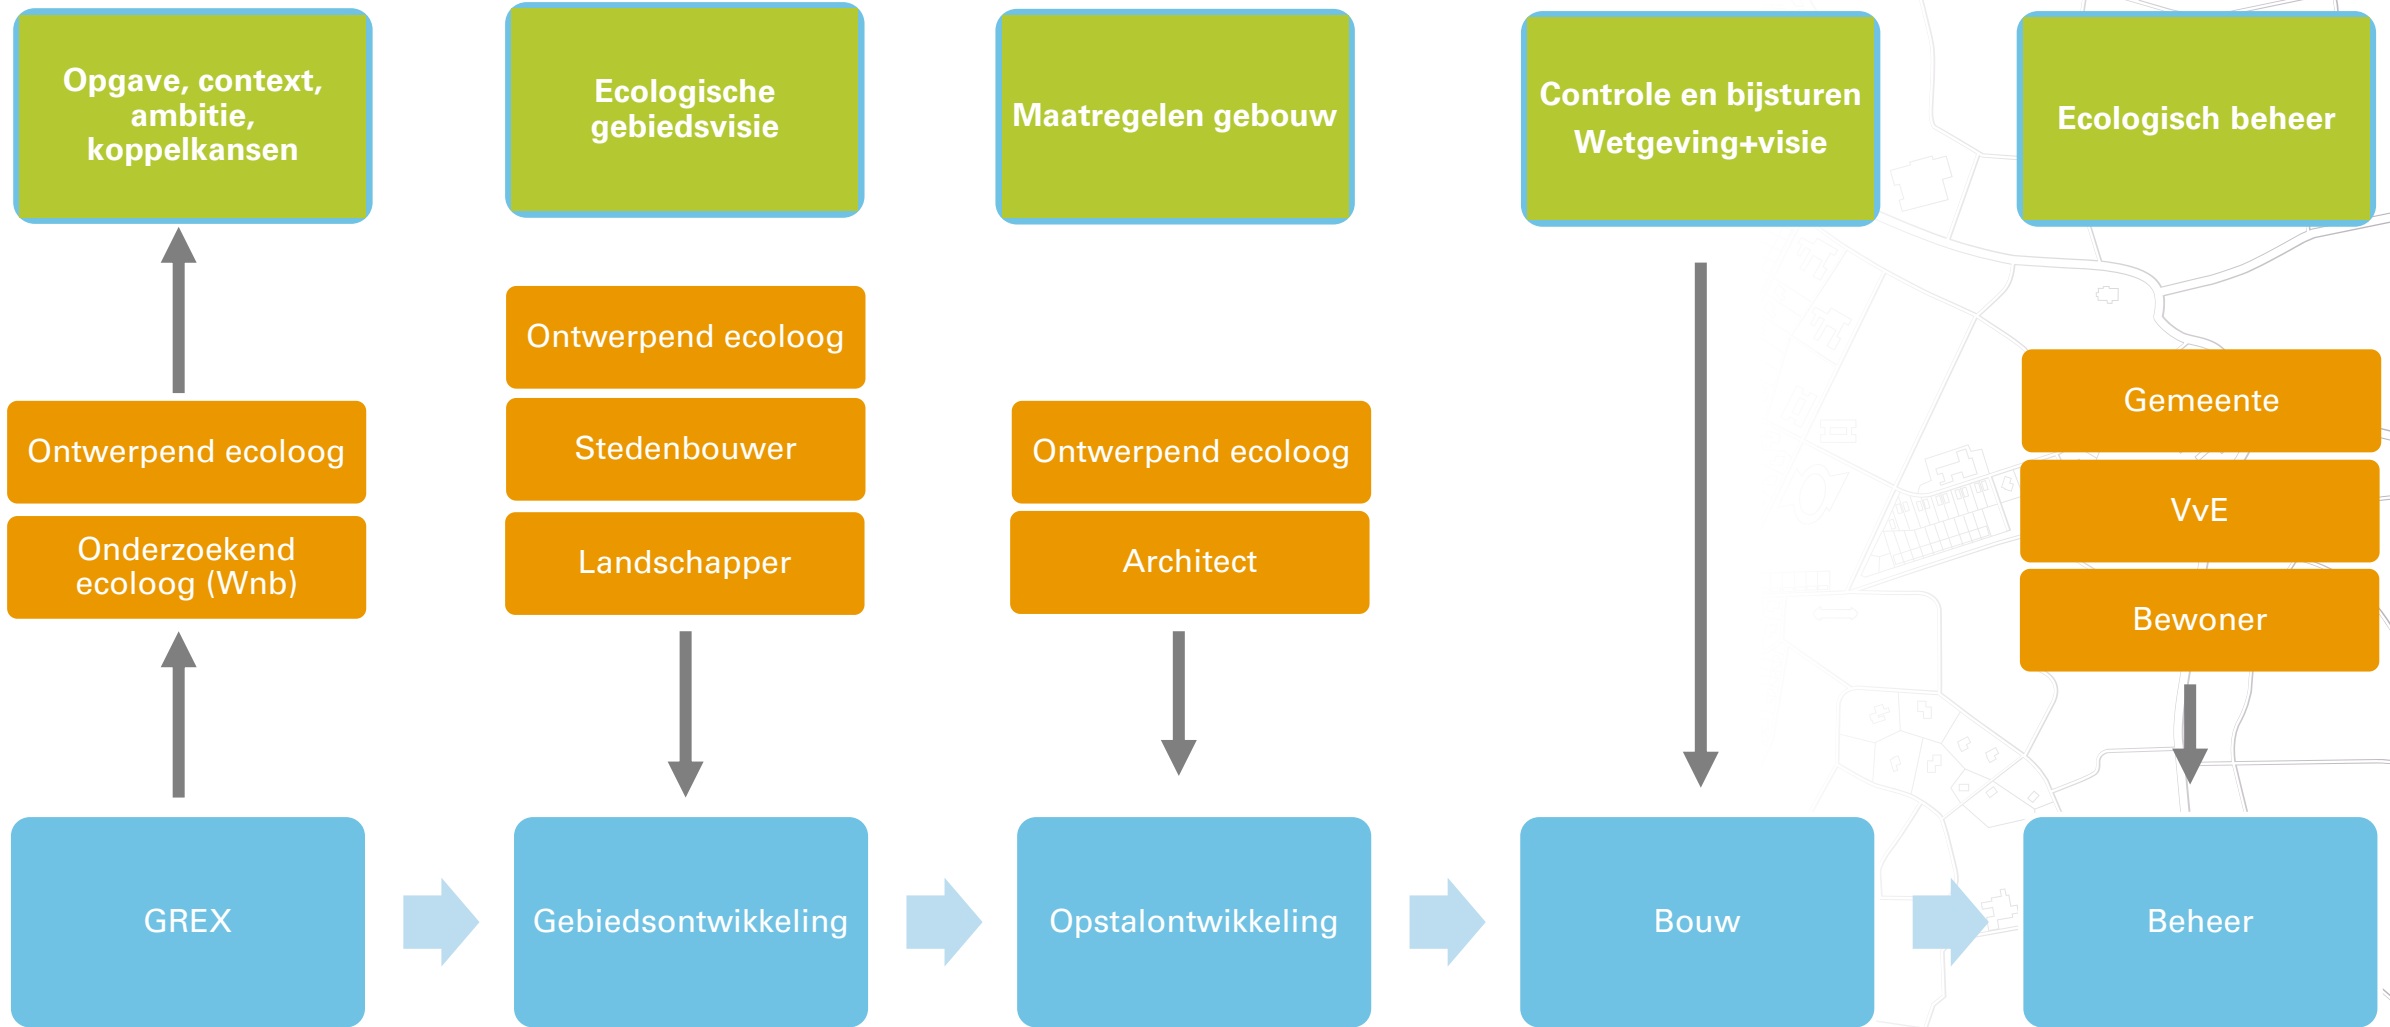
Opgave, context, ambitie, koppelkansen

Ecologische gebiedsvisie

Maatregelen gebouw

Controle en bijsturen
Wetgeving+visie

Ecologisch beheer

Ontwerpend ecoloog

Onderzoekend ecoloog (Wnb)

Ontwerpend ecoloog

Stedenbouwer

Landschapper

Ontwerpend ecoloog

Architect

Gemeente

VvE

Bewoner

GREX

Gebiedsontwikkeling

Opstalontwikkeling

Bouw

Beheer